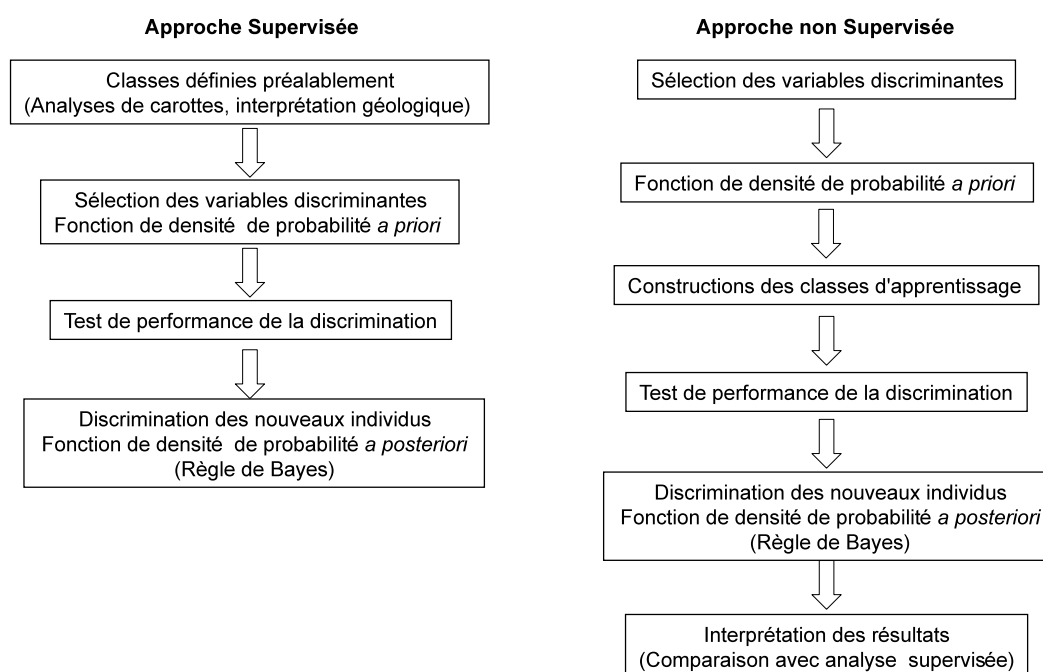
Approche Supervisée

Classes définies préalablement
(Analyses de carottes, interprétation géologique)

Sélection des variables discriminantes
Fonction de densité de probabilité a priori

Test de performance de la discrimination

Discrimination des nouveaux individus
Fonction de densité de probabilité a posteriori
(Règle de Bayes)

Approche non Supervisée

Sélection des variables discriminantes

Fonction de densité de probabilité a priori

Constructions des classes d'apprentissage

Test de performance de la discrimination

Discrimination des nouveaux individus
Fonction de densité de probabilité a posteriori
(Règle de Bayes)

Interprétation des résultats
(Comparaison avec analyse supervisée)